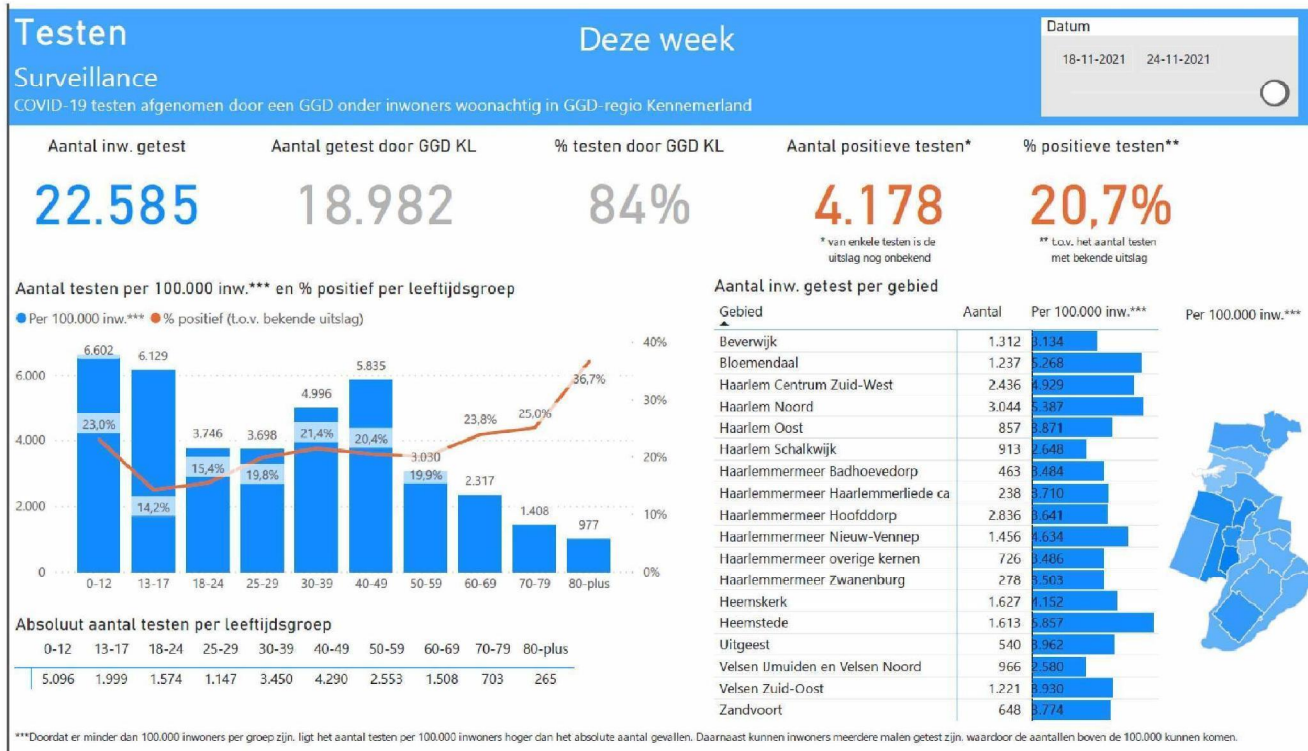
Testen
Surveillance
COVID-19 testen afgenomen door een GGD onder inwoners woonachtig in GGD-regio Kennemerland

Deze week

Datum
18-11-2021 24-11-2021

Aantal inw. getest
22.585

Aantal getest door GGD KL
18.982

% testen door GGD KL
84%

Aantal positieve testen*
4.178
* van enkele testen is de uitslag nog onbekend

% positieve testen**
20,7%
** t.o.v. het aantal testen met bekende uitslag

Aantal testen per 100.000 inw.*** en % positief per leeftijdsgroep
● Per 100.000 inw.*** ● % positief (t.o.v. bekende uitslag)

| | 0-12 | 13-17 | 18-24 | 25-29 | 30-39 | 40-49 | 50-59 | 60-69 | 70-79 | 80-plus |
|---|---|---|---|---|---|---|---|---|---|---|
| Per 100.000 inw. | 6.602 | 6.129 | 3.746 | 3.698 | 4.996 | 5.835 | 3.030 | 2.317 | 1.408 | 977 |
| % positief | 23,0% | 14,2% | 15,4% | 19,8% | 21,4% | 20,4% | 19,9% | 23,8% | 25,0% | 36,7% |

6.000
4.000
2.000
0
40%
30%
20%
10%
0%

Absoluut aantal testen per leeftijdsgroep

| 0-12 | 13-17 | 18-24 | 25-29 | 30-39 | 40-49 | 50-59 | 60-69 | 70-79 | 80-plus |
|---|---|---|---|---|---|---|---|---|---|
| 5.096 | 1.999 | 1.574 | 1.147 | 3.450 | 4.290 | 2.553 | 1.508 | 703 | 265 |

Aantal inw. getest per gebied

| Gebied | Aantal | Per 100.000 inw.*** |
|---|---|---|
| Beverwijk | 1.312 | 3.134 |
| Bloemendaal | 1.237 | 5.268 |
| Haarlem Centrum Zuid-West | 2.436 | 4.929 |
| Haarlem Noord | 3.044 | 5.387 |
| Haarlem Oost | 857 | 3.871 |
| Haarlem Schalkwijk | 913 | 2.648 |
| Haarlemmermeer Badhoevedorp | 463 | 3.484 |
| Haarlemmermeer Haarlemmerliede ca | 238 | 3.710 |
| Haarlemmermeer Hoofddorp | 2.836 | 3.641 |
| Haarlemmermeer Nieuw-Vennep | 1.456 | 4.634 |
| Haarlemmermeer overige kernen | 726 | 3.486 |
| Haarlemmermeer Zwanenburg | 278 | 3.503 |
| Heemskerk | 1.627 | 4.152 |
| Heemstede | 1.613 | 5.857 |
| Uitgeest | 540 | 3.962 |
| Velsen IJmuiden en Velsen Noord | 966 | 2.580 |
| Velsen Zuid-Oost | 1.221 | 3.930 |
| Zandvoort | 648 | 3.774 |

Per 100.000 inw.***

***Doordat er minder dan 100.000 inwoners per groep zijn, ligt het aantal testen per 100.000 inwoners hoger dan het absolute aantal gevallen. Daarnaast kunnen inwoners meerdere malen getest zijn, waardoor de aantallen boven de 100.000 kunnen komen.